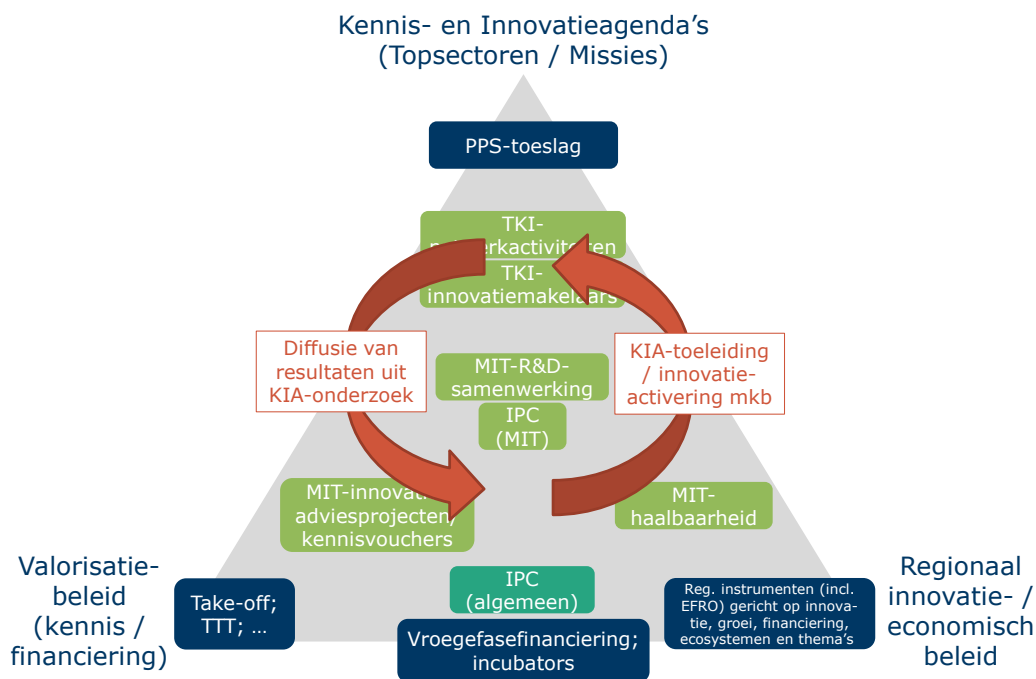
Kennis- en Innovatieagenda's
(Topsectoren / Missies)

PPS-toeslag

TKI-
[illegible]erkactivit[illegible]en

TKI-
innovatiemakelaars

Diffusie van resultaten uit KIA-onderzoek

KIA-toeleiding / innovatie-activering mkb

MIT-R&D-samenwerking

IPC (MIT)

MIT-innovati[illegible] adviesprojecten/ kennisvouchers

MIT-haalbaarheid

Valorisatie-beleid (kennis / financiering)

Take-off; TTT; …

IPC (algemeen)

Vroegefasefinanciering; incubators

Reg. instrumenten (incl. EFRO) gericht op innovatie, groei, financiering, ecosystemen en thema's

Regionaal innovatie- / economisch beleid